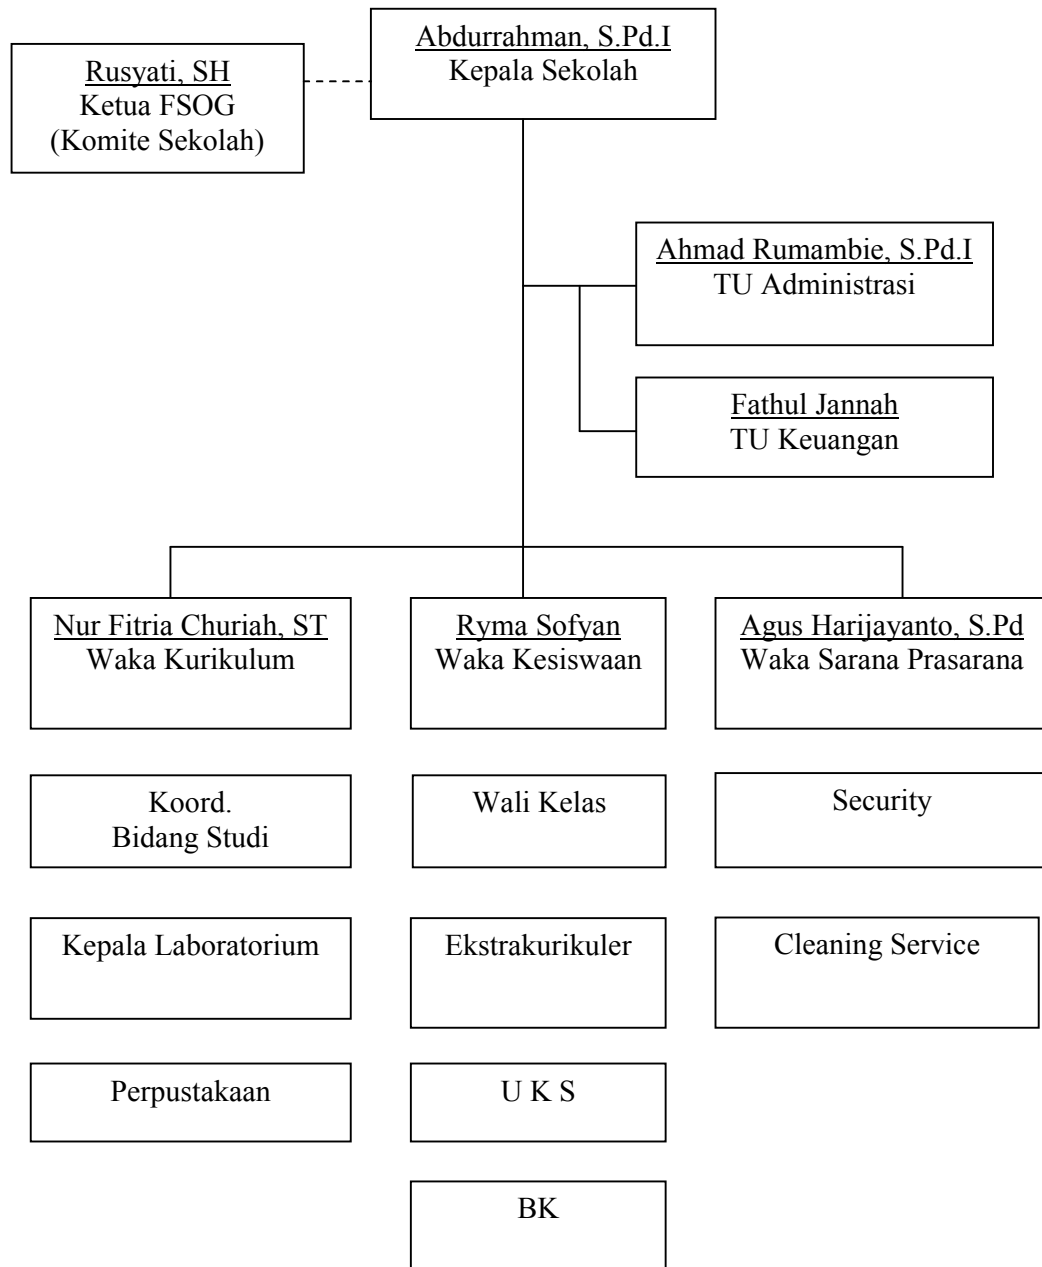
Rusyati, SH
Ketua FSOG
(Komite Sekolah)

Abdurrahman, S.Pd.I
Kepala Sekolah

Ahmad Rumambie, S.Pd.I
TU Administrasi

Fathul Jannah
TU Keuangan

Nur Fitria Churiah, ST
Waka Kurikulum

Koord.
Bidang Studi

Kepala Laboratorium

Perpustakaan

Ryma Sofyan
Waka Kesiswaan

Wali Kelas

Ekstrakurikuler

U K S

BK

Agus Harijayanto, S.Pd
Waka Sarana Prasarana

Security

Cleaning Service